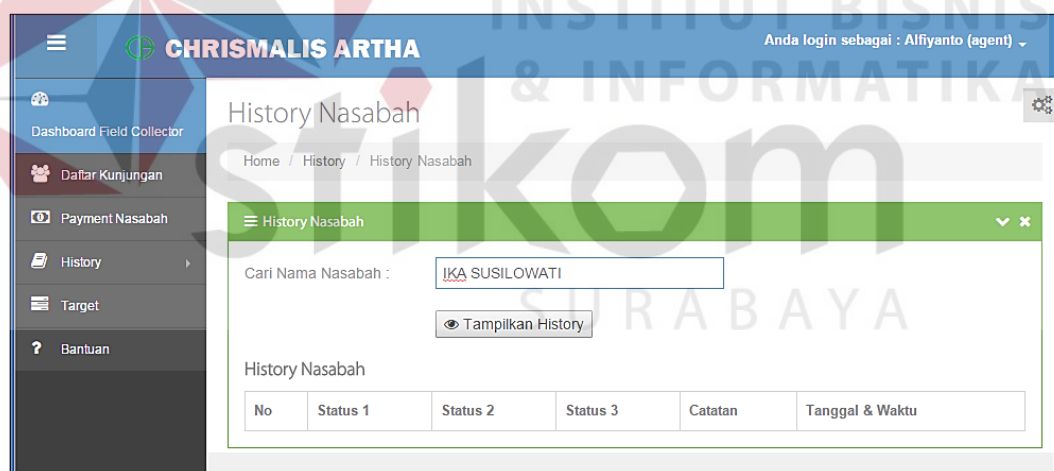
CHRISMALIS ARTHA

Anda login sebagai : Alfiyanto (agent)

INSTITUT BISNIS & INFORMATIKA stikom SURABAYA

Dashboard Field Collector

Daftar Kunjungan

Payment Nasabah

History

Target

Bantuan

History Nasabah

Home / History / History Nasabah

History Nasabah

Cari Nama Nasabah :

IKA SUSILOWATI

Tampilkan History

History Nasabah

| No | Status 1 | Status 2 | Status 3 | Catatan | Tanggal & Waktu |
|---|---|---|---|---|---|